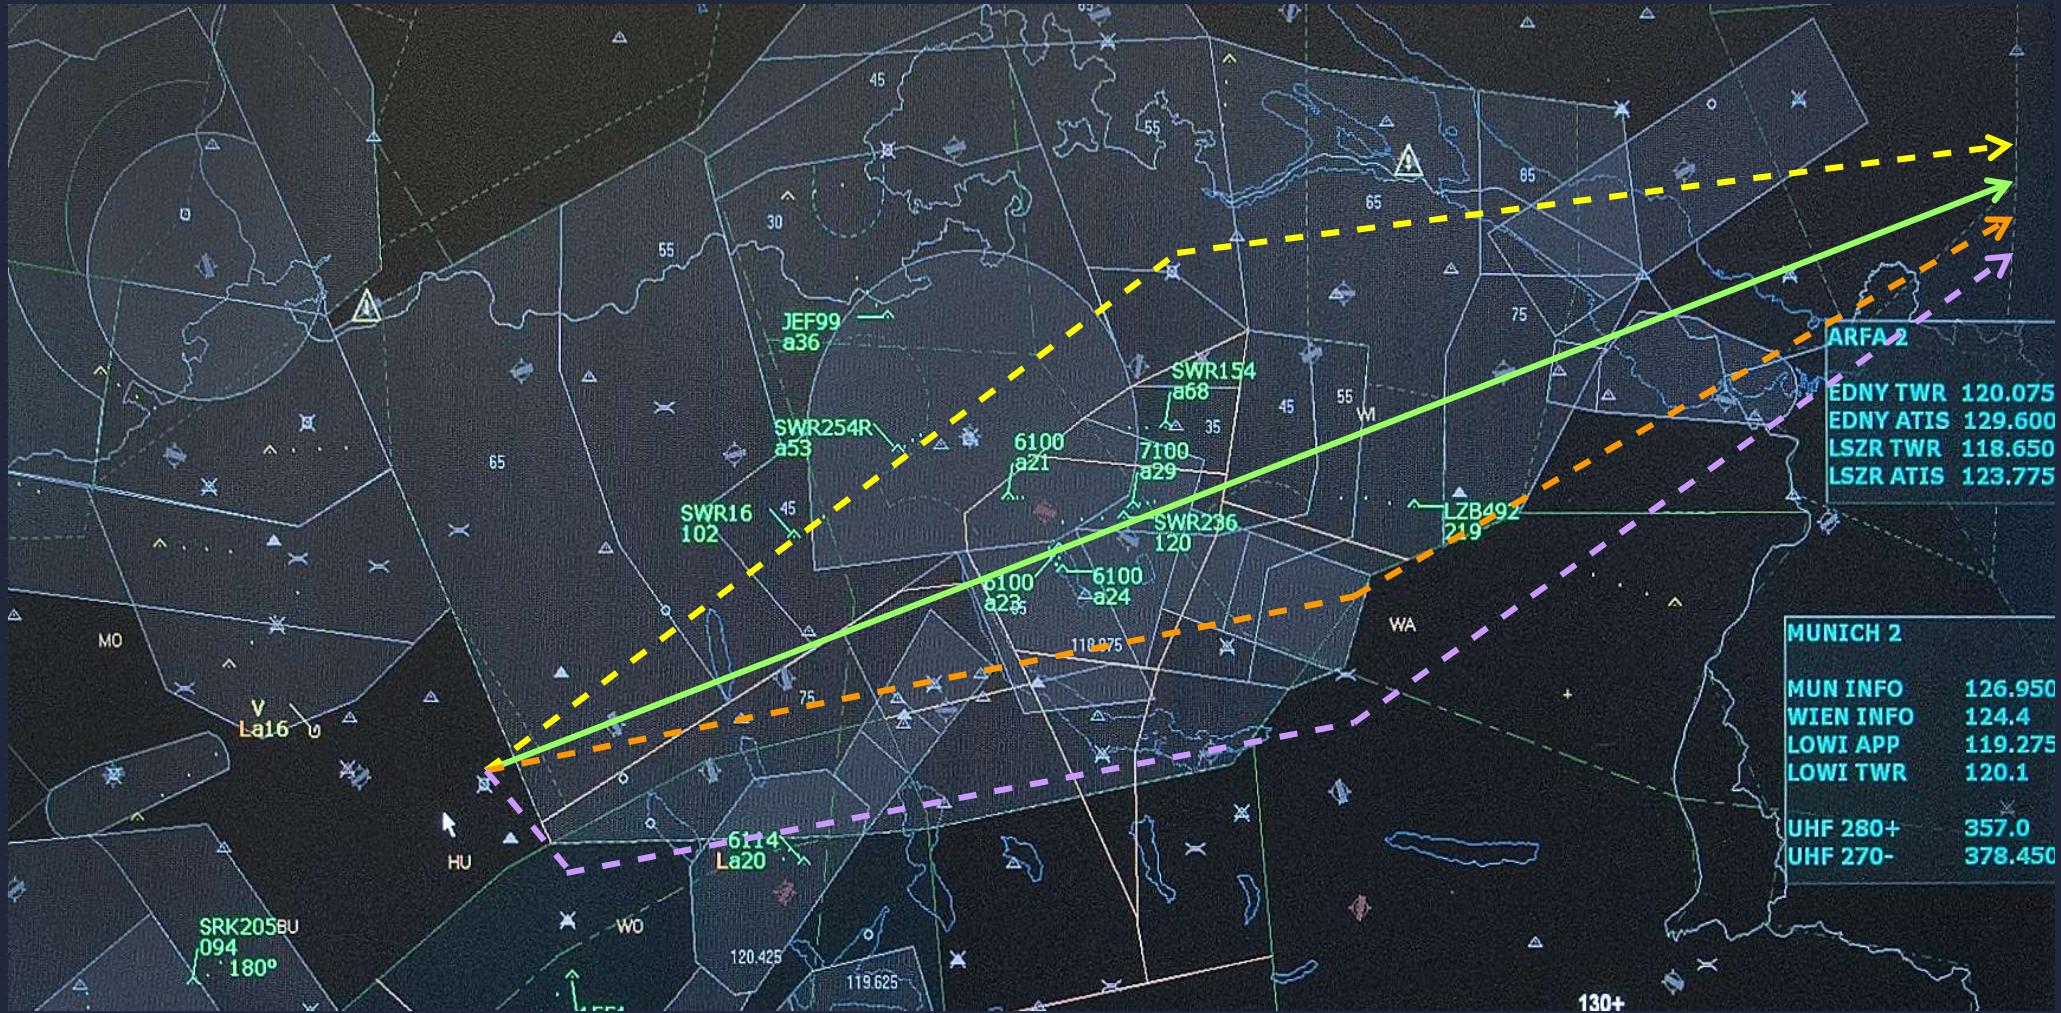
45
55
85
65
30
55
75
45
55
35
65
45
75
JEF99
a36
SWR154
a68
SWR254R
a53
6100
a21
7100
a29
SWR16
102
SWR236
120
LZB492
219
6100
a23
6100
a24
118.875
WA
MO
V
La16
HU
6114
La20
WO
SRK205BU
094
180°
120.425
119.625
130+

ARFA 2

| | |
|---|---|
| EDNY TWR | 120.075 |
| EDNY ATIS | 129.600 |
| LSZR TWR | 118.650 |
| LSZR ATIS | 123.775 |

MUNICH 2

| | |
|---|---|
| MUN INFO | 126.950 |
| WIEN INFO | 124.4 |
| LOWI APP | 119.275 |
| LOWI TWR | 120.1 |
| UHF 280+ | 357.0 |
| UHF 270- | 378.450 |